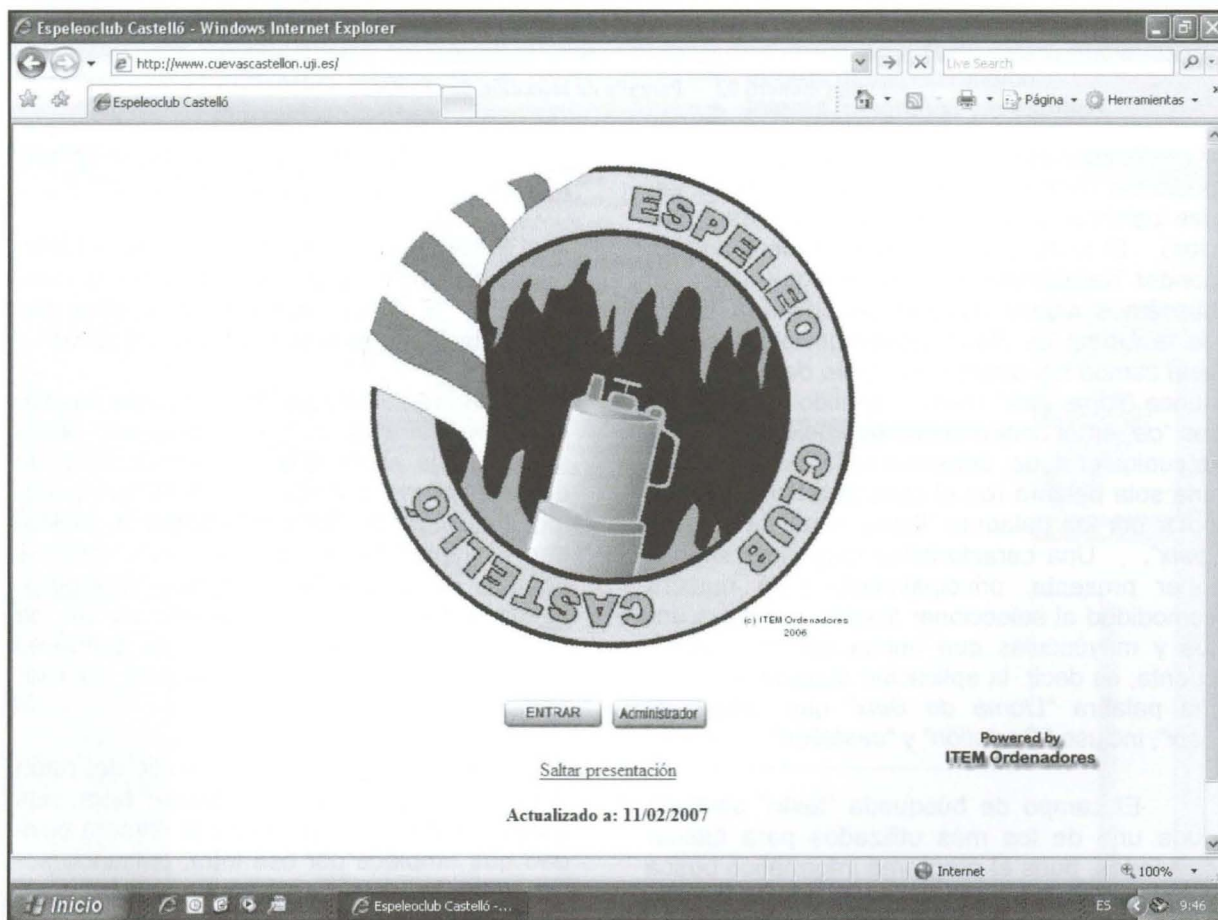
Espeleoclub Castelló - Windows Internet Explorer

http://www.cuevascastellon.uji.es/

Live Search

Espeleoclub Castelló

Página ▾ Herramientas ▾

ESPELEO CLUB CASTELLÓ

(c) ITEM Ordenadores 2006

ENTRAR

Administrador

Powered by ITEM Ordenadores

Saltar presentación

Actualizado a: 11/02/2007

Internet

100%

Inicio

Espeleoclub Castelló -...

ES

9:46